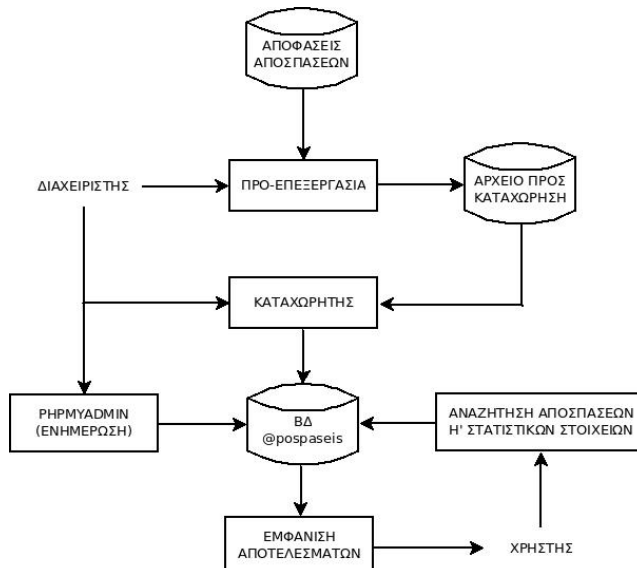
ΑΠΟΦΑΣΕΙΣ ΑΠΟΣΠΑΣΕΩΝ

ΔΙΑΧΕΙΡΙΣΤΗΣ

ΠΡΟ-ΕΠΕΞΕΡΓΑΣΙΑ

ΑΡΧΕΙΟ ΠΡΟΣ ΚΑΤΑΧΩΡΗΣΗ

ΚΑΤΑΧΩΡΗΤΗΣ

PHPMYADMIN (ΕΝΗΜΕΡΩΣΗ)

ΒΔ @pospaseis

ΑΝΑΖΗΤΗΣΗ ΑΠΟΣΠΑΣΕΩΝ Η' ΣΤΑΤΙΣΤΙΚΩΝ ΣΤΟΙΧΕΙΩΝ

ΕΜΦΑΝΙΣΗ ΑΠΟΤΕΛΕΣΜΑΤΩΝ

ΧΡΗΣΤΗΣ